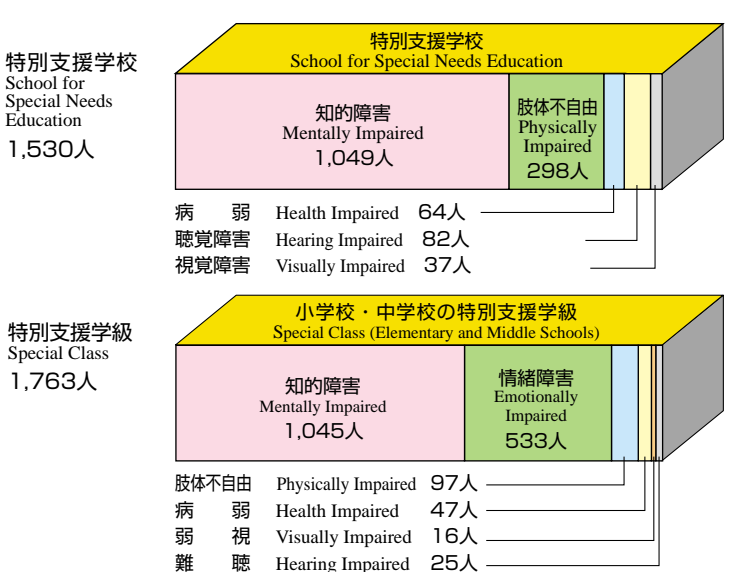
特別支援学校
School for Special Needs Education
1,530人

特別支援学校
School for Special Needs Education

知的障害
Mentally Impaired
1,049人

肢体不自由
Physically Impaired
298人

病　弱　Health Impaired　64人
聴覚障害　Hearing Impaired　82人
視覚障害　Visually Impaired　37人

特別支援学級
Special Class
1,763人

小学校・中学校の特別支援学級
Special Class (Elementary and Middle Schools)

知的障害
Mentally Impaired
1,045人

情緒障害
Emotionally Impaired
533人

肢体不自由　Physically Impaired　97人
病　弱　Health Impaired　47人
弱　視　Visually Impaired　16人
難　聴　Hearing Impaired　25人